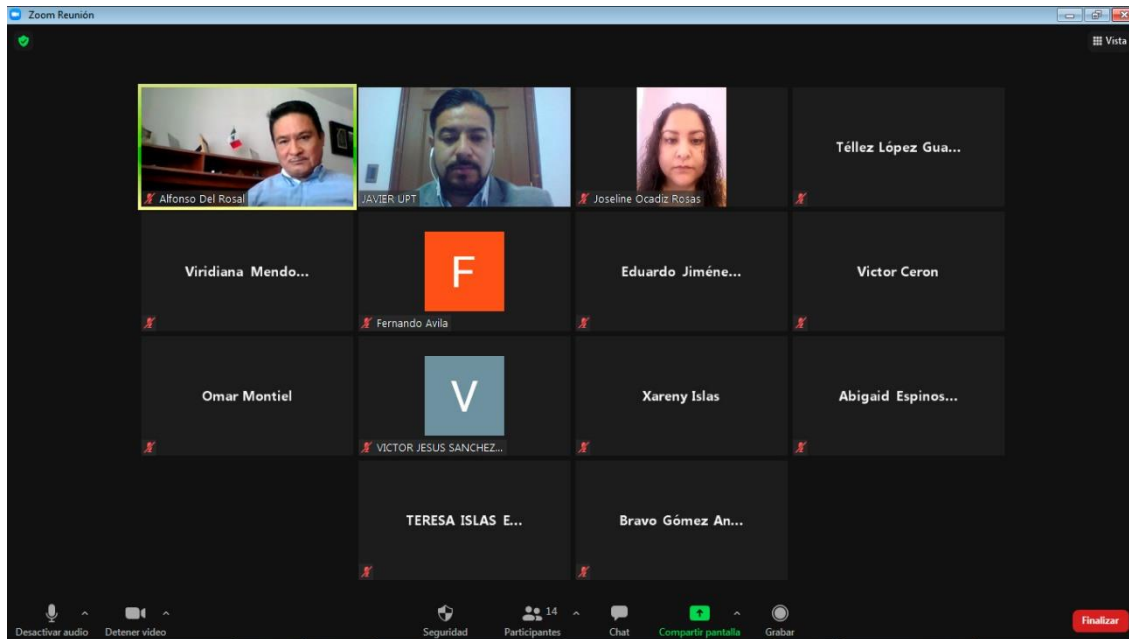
Zoom Reunión

Vista

Alfonso Del Rosal

JAVIER UPT

Joseline Ocadiz Rosas

Téllez López Gua...

Viridiana Mendo...

F

Fernando Avila

Eduardo Jiméne...

Victor Ceron

Omar Montiel

V

VICTOR JESUS SANCHEZ...

Xareny Islas

Abigaid Espinos...

TERESA ISLAS E...

Bravo Gómez An...

Desactivar audio

Detener video

Seguridad

14

Participantes

Chat

Compartir pantalla

Grabar

Finalizar